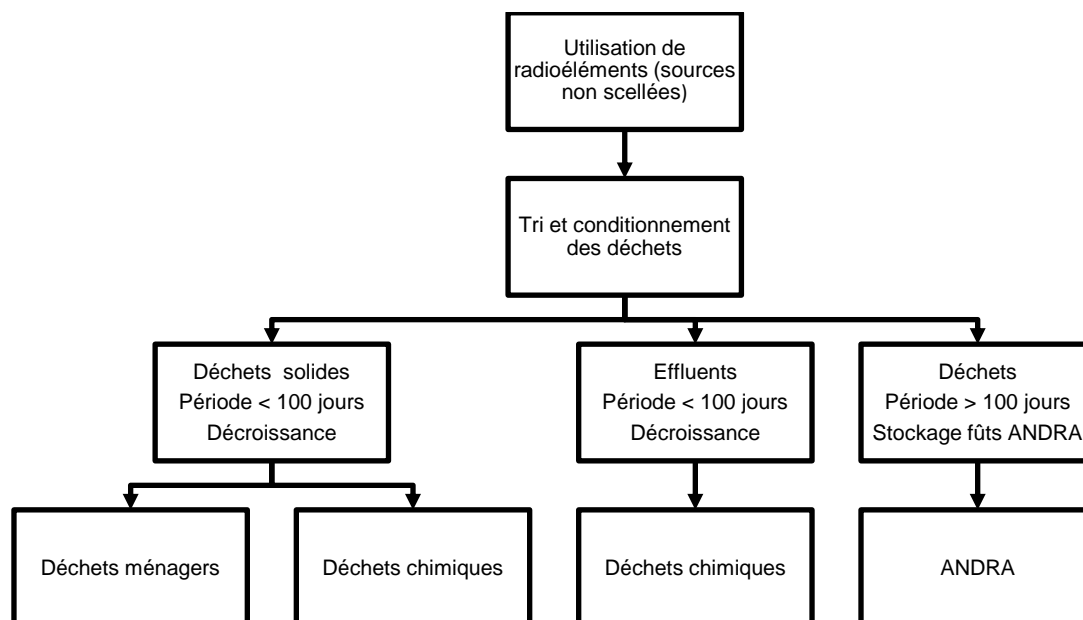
Utilisation de radioéléments (sources non scellées)

Tri et conditionnement des déchets

Déchets solides
Période < 100 jours
Décroissance

Effluents
Période < 100 jours
Décroissance

Déchets
Période > 100 jours
Stockage fûts ANDRA

Déchets ménagers

Déchets chimiques

Déchets chimiques

ANDRA